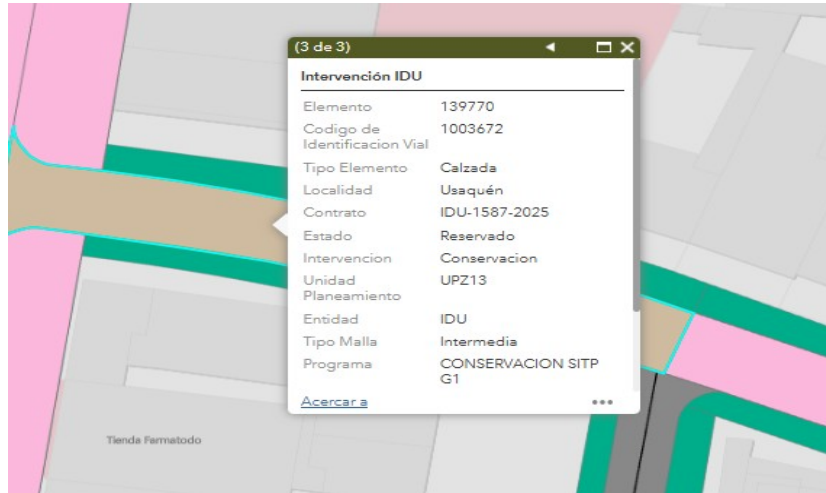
(3 de 3)

Intervención IDU

| | |
|---|---|
| Elemento | 139770 |
| Codigo de Identificacion Vial | 1003672 |
| Tipo Elemento | Calzada |
| Localidad | Usaquén |
| Contrato | IDU-1587-2025 |
| Estado | Reservado |
| Intervencion | Conservacion |
| Unidad Planeamiento | UPZ13 |
| Entidad | IDU |
| Tipo Malla | Intermedia |
| Programa | CONSERVACION SITP G1 |

Acercar a

Tienda Farmatodo